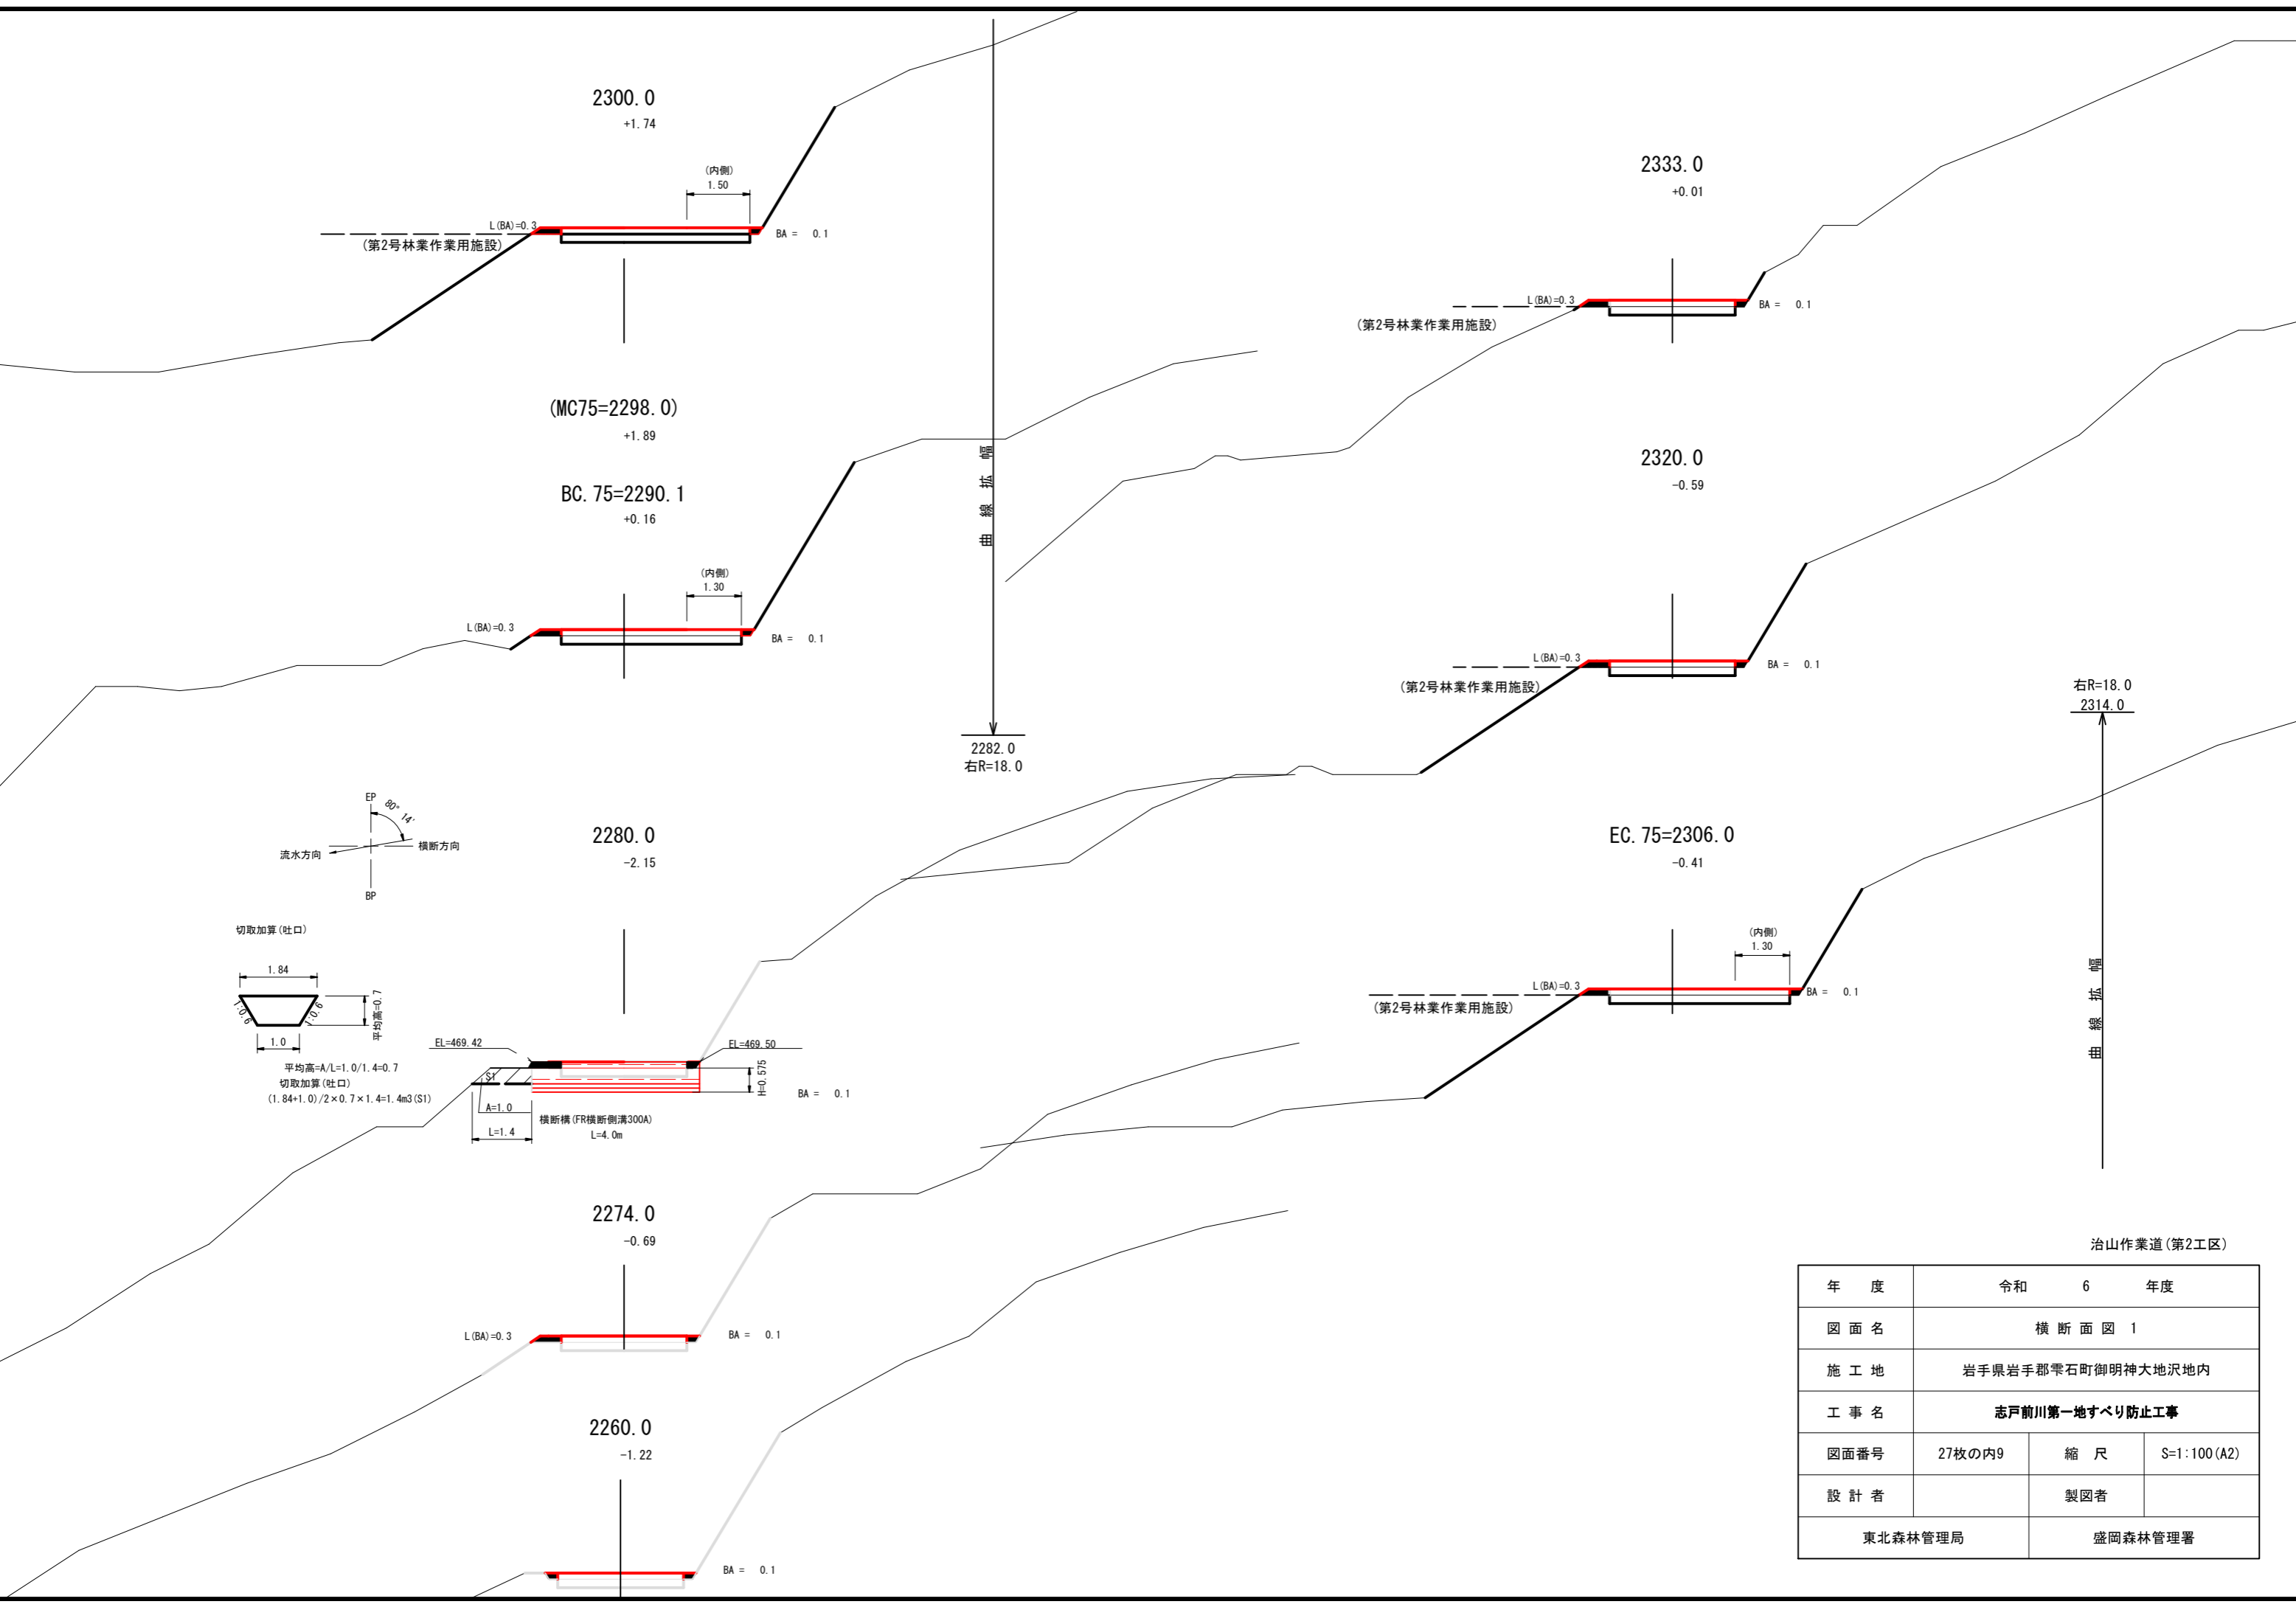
2300.0
+1.74
(内側)
1.50
L(BA)=0.3
(第2号林業作業用施設)
BA = 0.1

(MC75=2298.0)
+1.89

BC.75=2290.1
+0.16
(内側)
1.30
L(BA)=0.3
BA = 0.1

曲線拡幅
2282.0
右R=18.0

EP
80° 14'
流水方向
横断方向
BP

切取加算(吐口)
1.84
1.0
1.0
平均高=0.7
1.0
平均高=A/L=1.0/1.4=0.7
切取加算(吐口)
(1.84+1.0)/2×0.7×1.4=1.4m3(S1)

2280.0
-2.15
EL=469.42
EL=469.50
S1
A=1.0
L=1.4
H=0.575
横断構(FR横断側溝300A)
L=4.0m
BA = 0.1

2274.0
-0.69
L(BA)=0.3
BA = 0.1

2260.0
-1.22
BA = 0.1

2333.0
+0.01
L(BA)=0.3
(第2号林業作業用施設)
BA = 0.1

2320.0
-0.59
L(BA)=0.3
(第2号林業作業用施設)
BA = 0.1

右R=18.0
2314.0

EC.75=2306.0
-0.41
(内側)
1.30
L(BA)=0.3
(第2号林業作業用施設)
BA = 0.1

曲線拡幅

治山作業道(第2工区)

| 年　度 | 令和　6　年度 | | |
|---|---|---|---|
| 図面名 | 横 断 面 図 1 | | |
| 施工地 | 岩手県岩手郡雫石町御明神大地沢地内 | | |
| 工事名 | 志戸前川第一地すべり防止工事 | | |
| 図面番号 | 27枚の内9 | 縮　尺 | S=1:100(A2) |
| 設計者 | | 製図者 | |
| 東北森林管理局 | | 盛岡森林管理署 | |